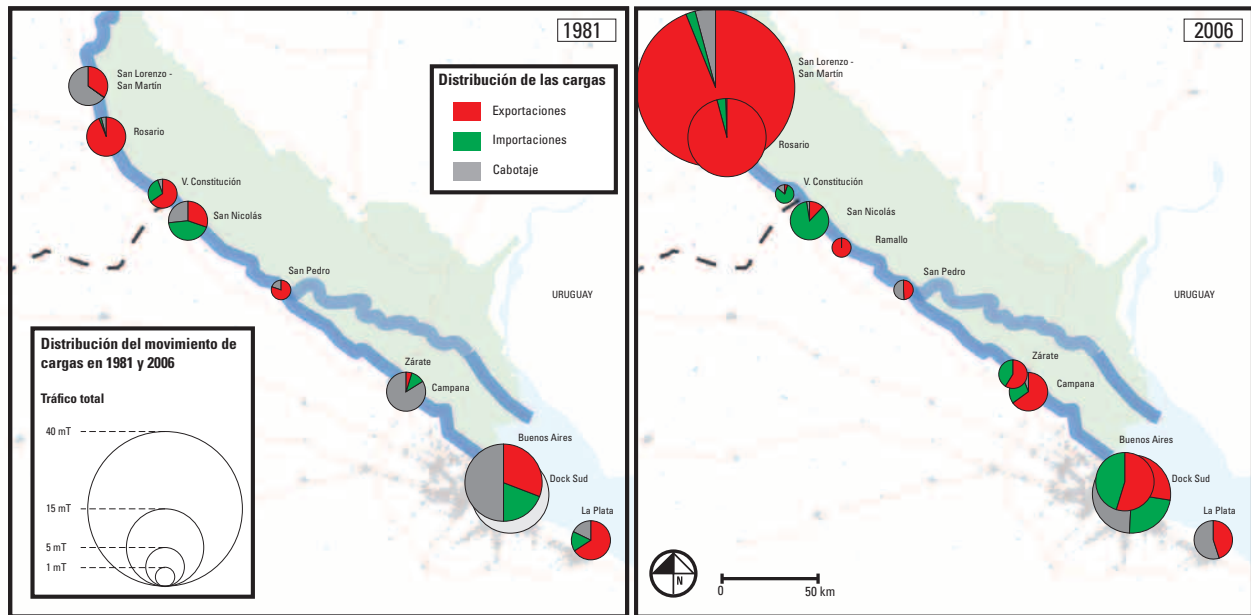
1981

San Lorenzo - San Martín

Rosario

V. Constitución

San Nicolás

San Pedro

Zárate

Campana

Buenos Aires

Dock Sud

La Plata

Distribución de las cargas

Exportaciones

Importaciones

Cabotaje

Distribución del movimiento de cargas en 1981 y 2006

Tráfico total

40 mT

15 mT

5 mT

1 mT

2006

San Lorenzo - San Martín

Rosario

V. Constitución

San Nicolás

Ramallo

San Pedro

URUGUAY

Zárate

Campana

Buenos Aires

Dock Sud

La Plata

URUGUAY

N

0

50 km